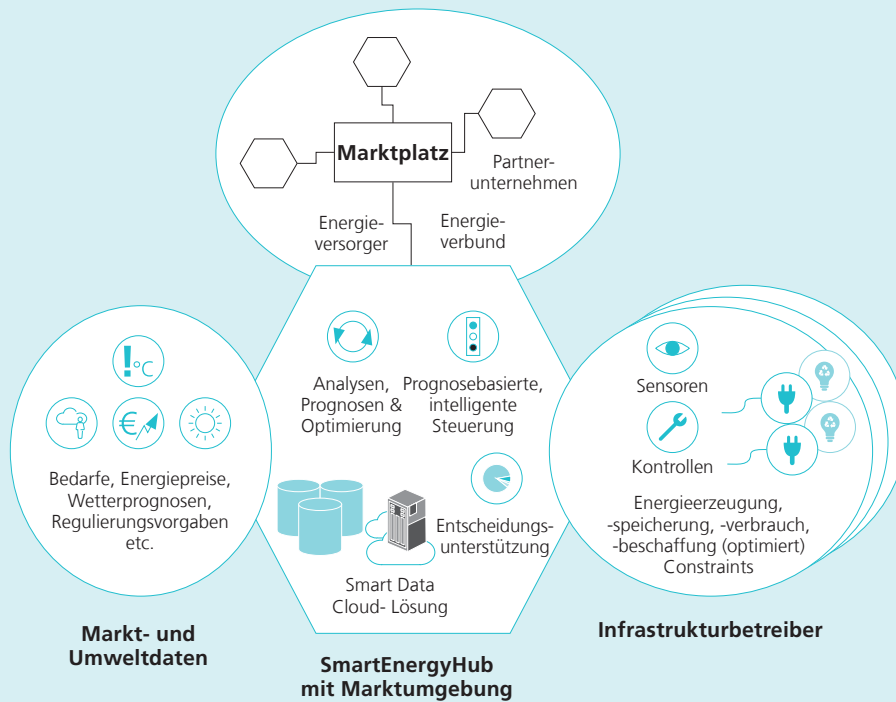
Marktplatz

Partnerunternehmen

Energieversorger

Energieverbund

!°C

€

Bedarfe, Energiepreise, Wetterprognosen, Regulierungsvorgaben etc.

Markt- und Umweltdaten

Analysen, Prognosen & Optimierung

Prognosebasierte, intelligente Steuerung

Entscheidungsunterstützung

Smart Data Cloud- Lösung

SmartEnergyHub mit Marktumgebung

Sensoren

Kontrollen

Energieerzeugung, -speicherung, -verbrauch, -beschaffung (optimiert) Constraints

Infrastrukturbetreiber